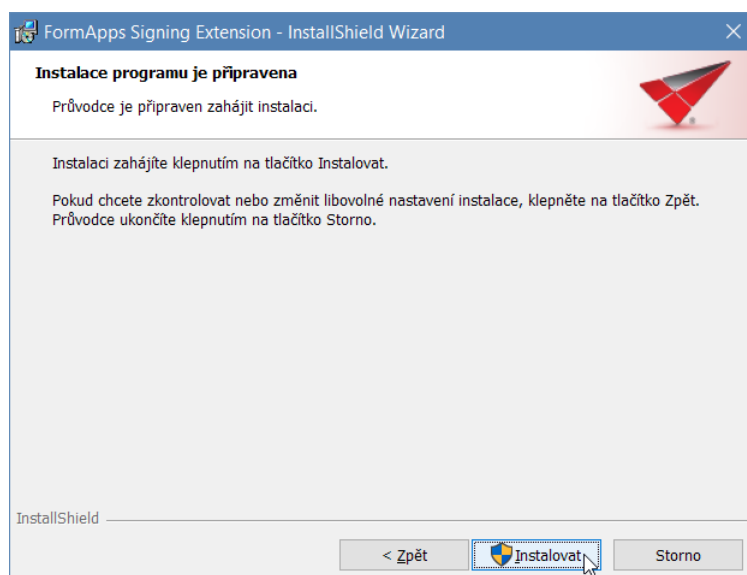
FormApps Signing Extension - InstallShield Wizard

Instalace programu je připravena

Průvodce je připraven zahájit instalaci.

Instalaci zahájíte klepnutím na tlačítko Instalovat.

Pokud chcete zkontrolovat nebo změnit libovolné nastavení instalace, klepněte na tlačítko Zpět. Průvodce ukončíte klepnutím na tlačítko Storno.

InstallShield

< Zpět

Instalovat

Storno